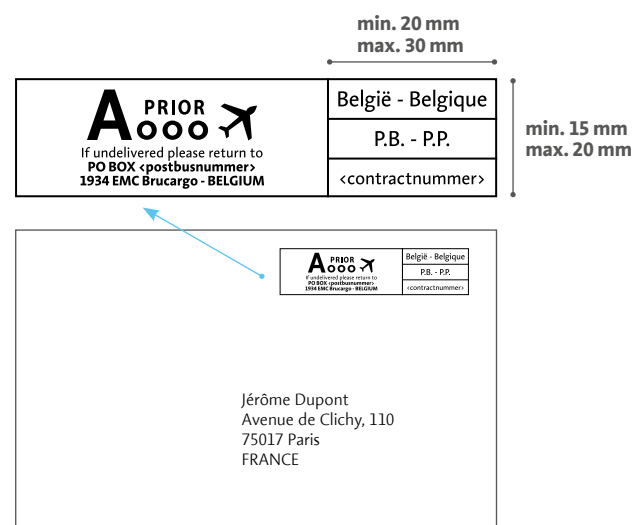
min. 20 mm
max. 30 mm

A PRIOR
000
If undelivered please return to
PO BOX <postbusnummer>
1934 EMC Brucargo - BELGIUM

België - Belgique
P.B. - P.P.
<contractnummer>

min. 15 mm
max. 20 mm

A PRIOR
000
If undelivered please return to
PO BOX <postbusnummer>
1934 EMC Brucargo - BELGIUM

België - Belgique
P.B. - P.P.
<contractnummer>

Jérôme Dupont
Avenue de Clichy, 110
75017 Paris
FRANCE